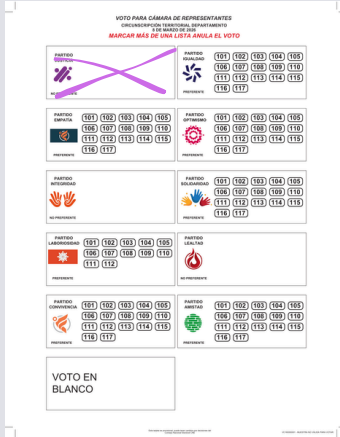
VOTO PARA CÁMARA DE REPRESENTANTES
CIRCUNSCRIPCIÓN TERRITORIAL DEPARTAMENTO
8 DE MARZO DE 2026
MARCAR MÁS DE UNA LISTA ANULA EL VOTO

PARTIDO
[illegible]
NO PREFERENTE

PARTIDO
IGUALDAD
101 102 103 104 105
106 107 108 109 110
111 112 113 114 115
116 117
PREFERENTE

PARTIDO
EMPATÍA
101 102 103 104 105
106 107 108 109 110
111 112 113 114 115
116 117
PREFERENTE

PARTIDO
OPTIMISMO
101 102 103 104 105
106 107 108 109 110
111 112 113 114 115
116 117
PREFERENTE

PARTIDO
INTEGRIDAD
NO PREFERENTE

PARTIDO
SOLIDARIDAD
101 102 103 104 105
106 107 108 109 110
111 112 113 114 115
116 117
PREFERENTE

PARTIDO
LABORIOSIDAD
101 102 103 104 105
106 107 108 109 110
111 112
PREFERENTE

PARTIDO
LEALTAD
NO PREFERENTE

PARTIDO
CONVIVENCIA
101 102 103 104 105
106 107 108 109 110
111 112 113 114 115
116 117
PREFERENTE

PARTIDO
AMISTAD
101 102 103 104 105
106 107 108 109 110
111 112 113 114 115
116 117
PREFERENTE

VOTO EN BLANCO

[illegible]
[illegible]